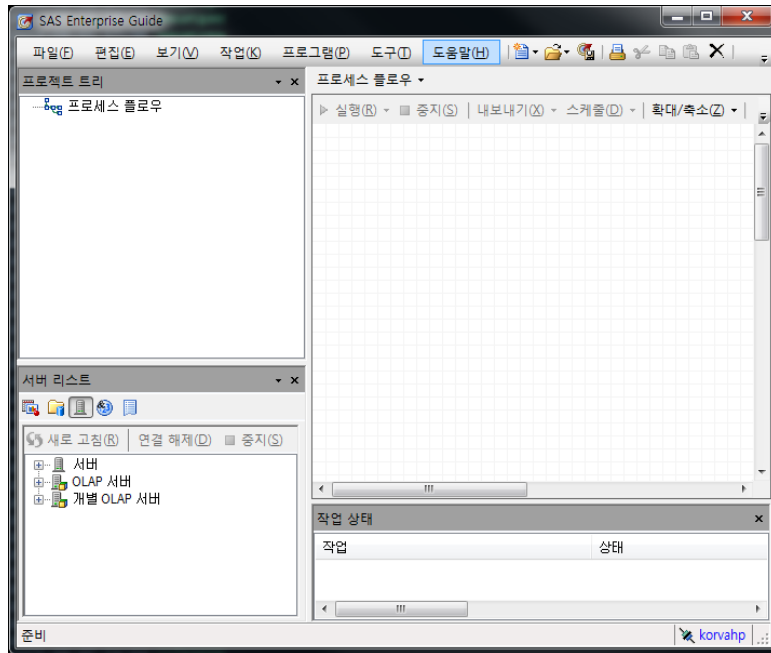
SAS Enterprise Guide

파일(F) 편집(E) 보기(V) 작업(K) 프로그램(P) 도구(T) 도움말(H)

프로젝트 트리

프로세스 플로우

프로세스 플로우

실행(R) 중지(S) 내보내기(X) 스케줄(D) 확대/축소(Z)

서버 리스트

새로 고침(R) 연결 해제(D) 중지(S)

서버
OLAP 서버
개별 OLAP 서버

작업 상태

| 작업 | 상태 |
|---|---|

준비

korvahp